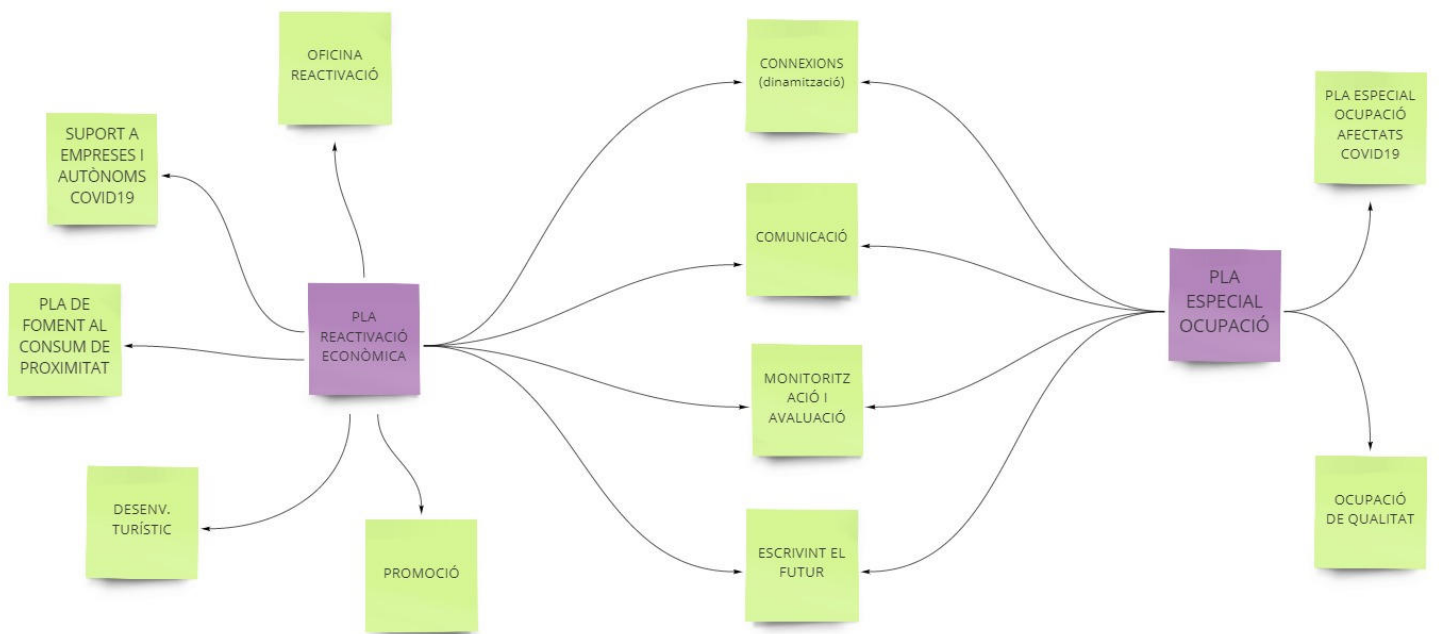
OFICINA REACTIVACIÓ

SUPORT A EMPRESES I AUTÒNOMS COVID19

PLA DE FOMENT AL CONSUM DE PROXIMITAT

PLA REACTIVACIÓ ECONÒMICA

DESENV. TURÍSTIC

PROMOCIÓ

CONNEXIONS (dinamització)

COMUNICACIÓ

MONITORITZ ACIÓ I AVALUACIÓ

ESCRIVINT EL FUTUR

PLA ESPECIAL OCUPACIÓ

PLA ESPECIAL OCUPACIÓ AFECTATS COVID19

OCUPACIÓ DE QUALITAT